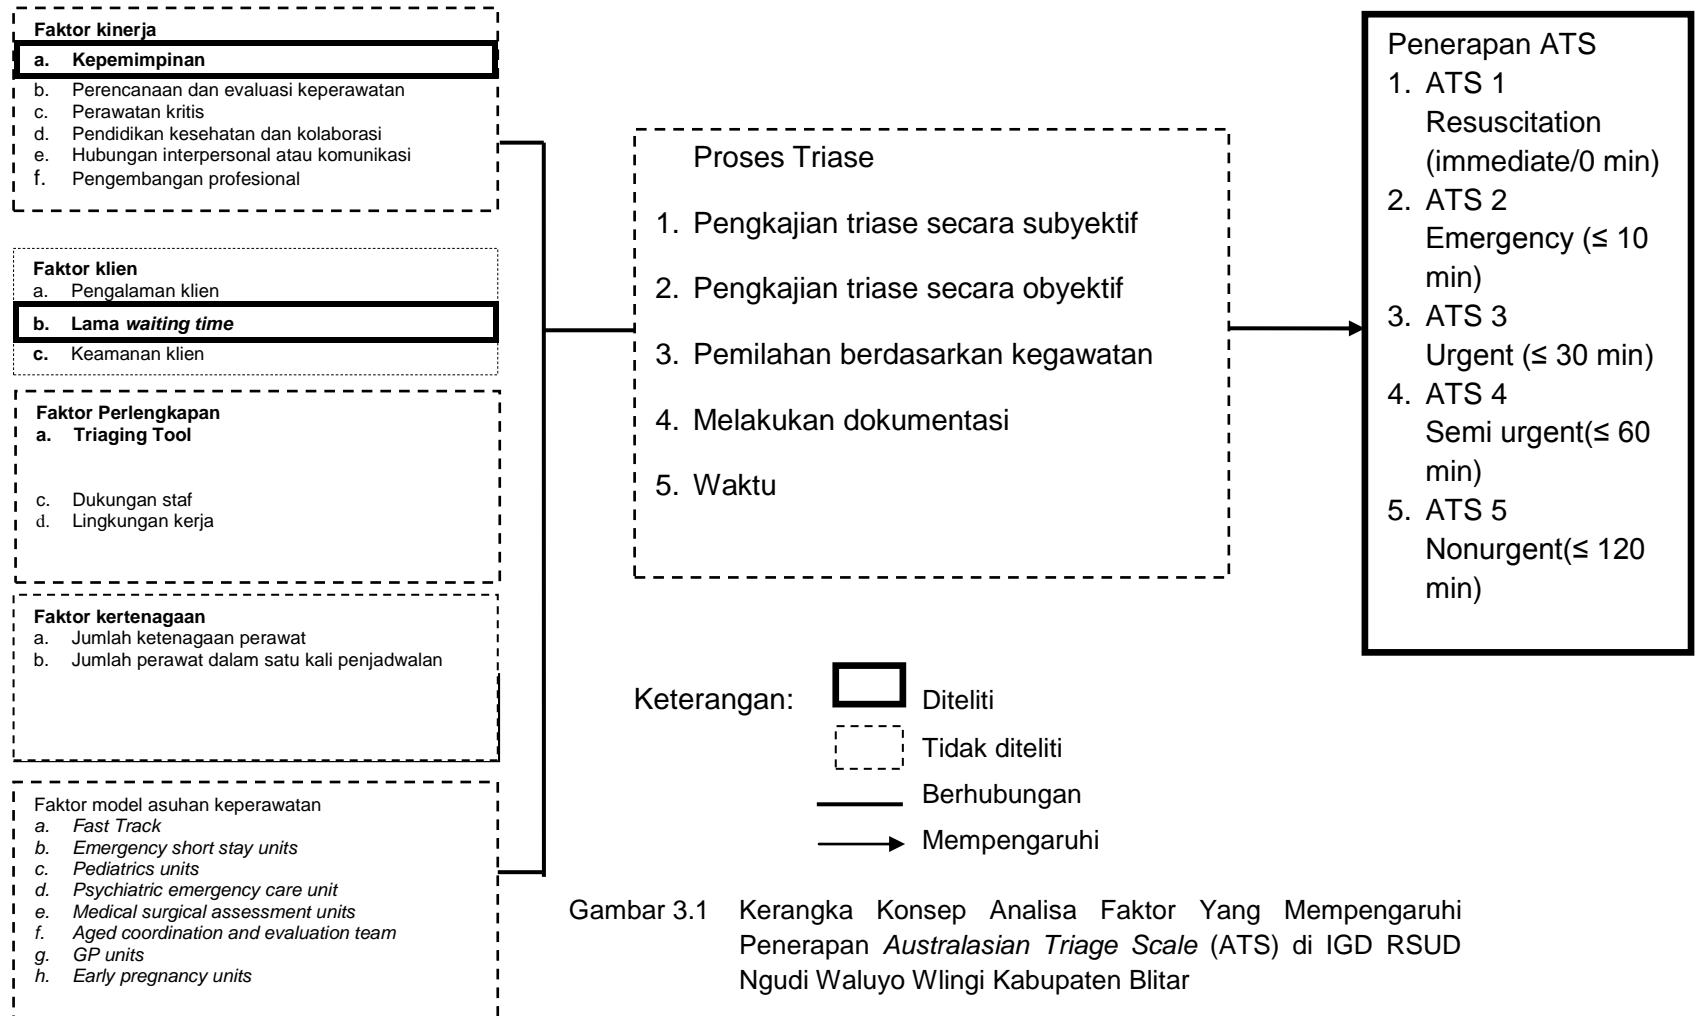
Faktor kinerja
a. Kepemimpinan
b. Perencanaan dan evaluasi keperawatan
c. Perawatan kritis
d. Pendidikan kesehatan dan kolaborasi
e. Hubungan interpersonal atau komunikasi
f. Pengembangan profesional

Faktor klien
a. Pengalaman klien
b. Lama *waiting time*
c. Keamanan klien

Faktor Perlengkapan
a. Triaging Tool
c. Dukungan staf
d. Lingkungan kerja

Faktor kertenagaan
a. Jumlah ketenagaan perawat
b. Jumlah perawat dalam satu kali penjadwalan

Faktor model asuhan keperawatan
a. *Fast Track*
b. *Emergency short stay units*
c. *Pediatrics units*
d. *Psychiatric emergency care unit*
e. *Medical surgical assessment units*
f. *Aged coordination and evaluation team*
g. *GP units*
h. *Early pregnancy units*

Proses Triase
1. Pengkajian triase secara subyektif
2. Pengkajian triase secara obyektif
3. Pemilahan berdasarkan kegawatan
4. Melakukan dokumentasi
5. Waktu

Penerapan ATS
1. ATS 1 Resuscitation (immediate/0 min)
2. ATS 2 Emergency (≤ 10 min)
3. ATS 3 Urgent (≤ 30 min)
4. ATS 4 Semi urgent(≤ 60 min)
5. ATS 5 Nonurgent(≤ 120 min)

Keterangan: Diteliti
Tidak diteliti
Berhubungan
Mempengaruhi

Gambar 3.1 Kerangka Konsep Analisa Faktor Yang Mempengaruhi Penerapan *Australasian Triage Scale* (ATS) di IGD RSUD Ngudi Waluyo Wlingi Kabupaten Blitar